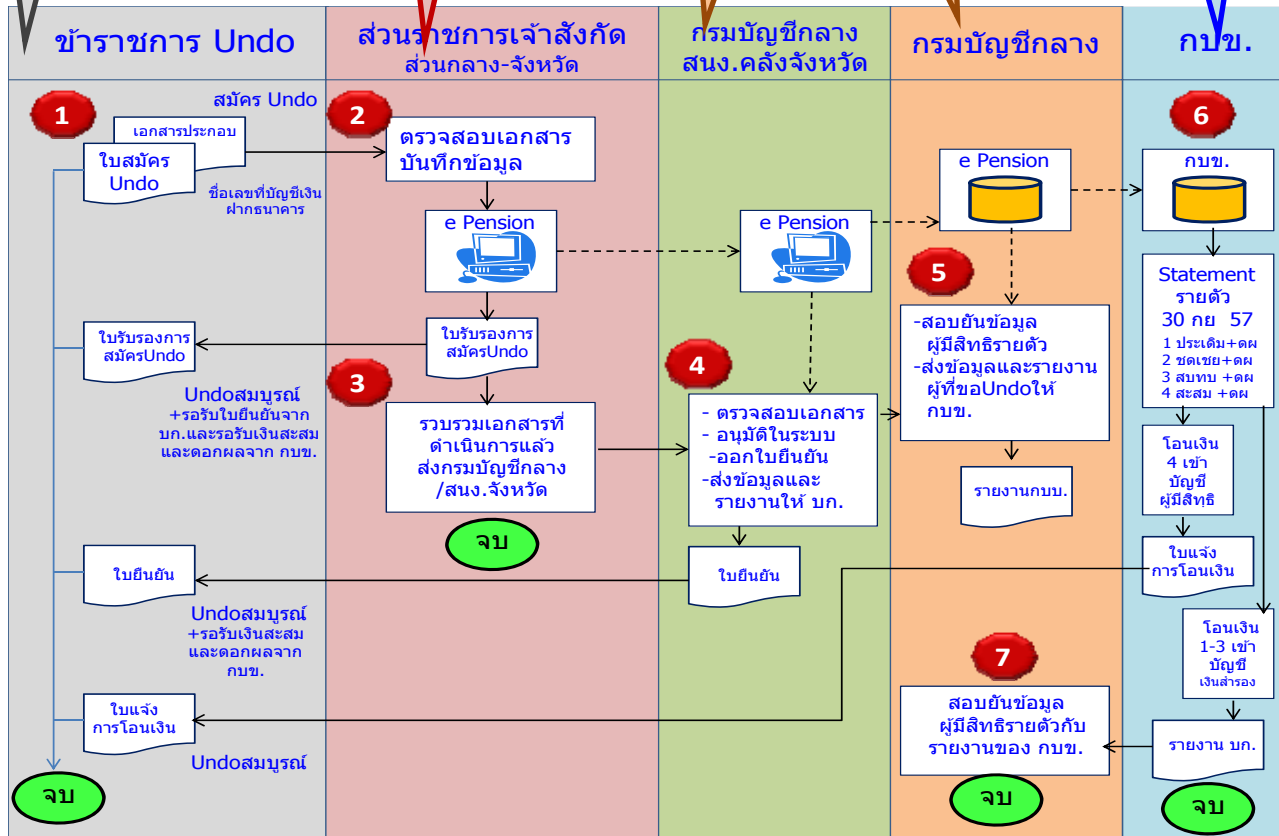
ข้าราชการ Undo

ส่วนราชการเจ้าสังกัด
ส่วนกลาง-จังหวัด

กรมบัญชีกลาง
สนง.คลังจังหวัด

กรมบัญชีกลาง

กบข.

1
สมัคร Undo
เอกสารประกอบ
ใบสมัคร Undo
ชื่อเลขที่บัญชีเงินฝากธนาคาร

ใบรับรองการสมัครUndo

Undoสมบูรณ์
+รอรับใบยืนยันจาก บก.และรอรับเงินสะสมและดอกผลจาก กบข.

ใบยืนยัน

Undoสมบูรณ์
+รอรับเงินสะสมและดอกผลจาก กบข.

ใบแจ้งการโอนเงิน

Undoสมบูรณ์

จบ

2
ตรวจสอบเอกสาร บันทึกข้อมูล

e Pension

ใบรับรองการสมัครUndo

3
รวบรวมเอกสารที่ดำเนินการแล้ว ส่งกรมบัญชีกลาง /สนง.จังหวัด

จบ

e Pension

4
- ตรวจสอบเอกสาร
- อนุมัติในระบบ
-ออกใบยืนยัน
-ส่งข้อมูลและรายงานให้ บก.

ใบยืนยัน

e Pension

5
-สอบยันข้อมูลผู้มีสิทธิรายตัว
-ส่งข้อมูลและรายงานผู้ที่ขอUndoให้ กบข.

รายงานกบข.

7
สอบยันข้อมูลผู้มีสิทธิรายตัวกับรายงานของ กบข.

จบ

6
กบข.

Statement รายตัว 30 กย 57
1 ประเดิม+ดผ
2 ชดเชย+ดผ
3 สบทบ +ดผ
4 สะสม +ดผ

โอนเงิน 4 เข้าบัญชีผู้มีสิทธิ

ใบแจ้งการโอนเงิน

โอนเงิน 1-3 เข้าบัญชีเงินสำรอง

รายงาน บก.

จบ